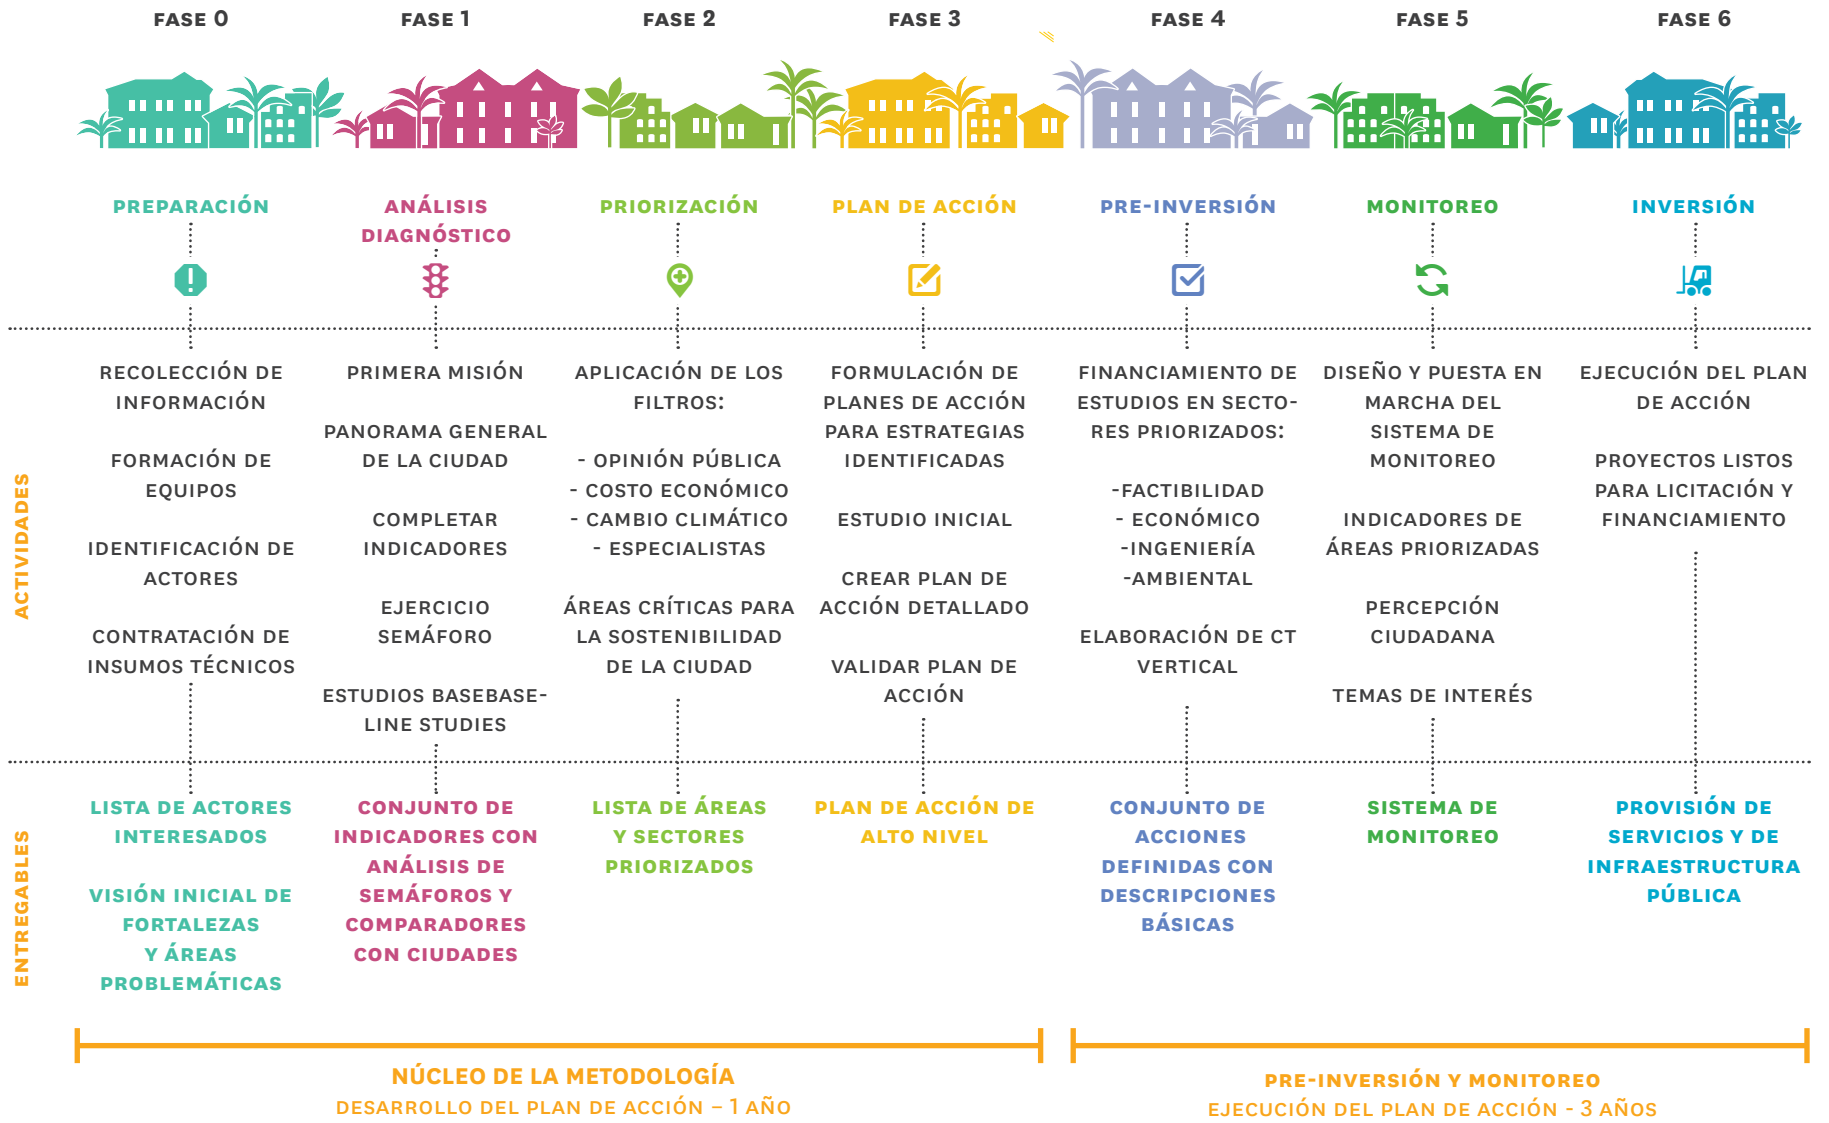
FASE 0

PREPARACIÓN

ACTIVIDADES

RECOLECCIÓN DE INFORMACIÓN

FORMACIÓN DE EQUIPOS

IDENTIFICACIÓN DE ACTORES

CONTRATACIÓN DE INSUMOS TÉCNICOS

ENTREGABLES

LISTA DE ACTORES INTERESADOS

VISIÓN INICIAL DE FORTALEZAS Y ÁREAS PROBLEMÁTICAS

FASE 1

ANÁLISIS DIAGNÓSTICO

PRIMERA MISIÓN

PANORAMA GENERAL DE LA CIUDAD

COMPLETAR INDICADORES

EJERCICIO SEMÁFORO

ESTUDIOS BASEBASE-LINE STUDIES

CONJUNTO DE INDICADORES CON ANÁLISIS DE SEMÁFOROS Y COMPARADORES CON CIUDADES

FASE 2

PRIORIZACIÓN

APLICACIÓN DE LOS FILTROS:

- OPINIÓN PÚBLICA
- COSTO ECONÓMICO
- CAMBIO CLIMÁTICO
- ESPECIALISTAS

ÁREAS CRÍTICAS PARA LA SOSTENIBILIDAD DE LA CIUDAD

LISTA DE ÁREAS Y SECTORES PRIORIZADOS

FASE 3

PLAN DE ACCIÓN

FORMULACIÓN DE PLANES DE ACCIÓN PARA ESTRATEGIAS IDENTIFICADAS

ESTUDIO INICIAL

CREAR PLAN DE ACCIÓN DETALLADO

VALIDAR PLAN DE ACCIÓN

PLAN DE ACCIÓN DE ALTO NIVEL

FASE 4

PRE-INVERSIÓN

FINANCIAMIENTO DE ESTUDIOS EN SECTORES PRIORIZADOS:

-FACTIBILIDAD
- ECONÓMICO
-INGENIERÍA
-AMBIENTAL

ELABORACIÓN DE CT VERTICAL

CONJUNTO DE ACCIONES DEFINIDAS CON DESCRIPCIONES BÁSICAS

FASE 5

MONITOREO

DISEÑO Y PUESTA EN MARCHA DEL SISTEMA DE MONITOREO

INDICADORES DE ÁREAS PRIORIZADAS

PERCEPCIÓN CIUDADANA

TEMAS DE INTERÉS

SISTEMA DE MONITOREO

FASE 6

INVERSIÓN

EJECUCIÓN DEL PLAN DE ACCIÓN

PROYECTOS LISTOS PARA LICITACIÓN Y FINANCIAMIENTO

PROVISIÓN DE SERVICIOS Y DE INFRAESTRUCTURA PÚBLICA

NÚCLEO DE LA METODOLOGÍA
DESARROLLO DEL PLAN DE ACCIÓN – 1 AÑO

PRE-INVERSIÓN Y MONITOREO
EJECUCIÓN DEL PLAN DE ACCIÓN - 3 AÑOS